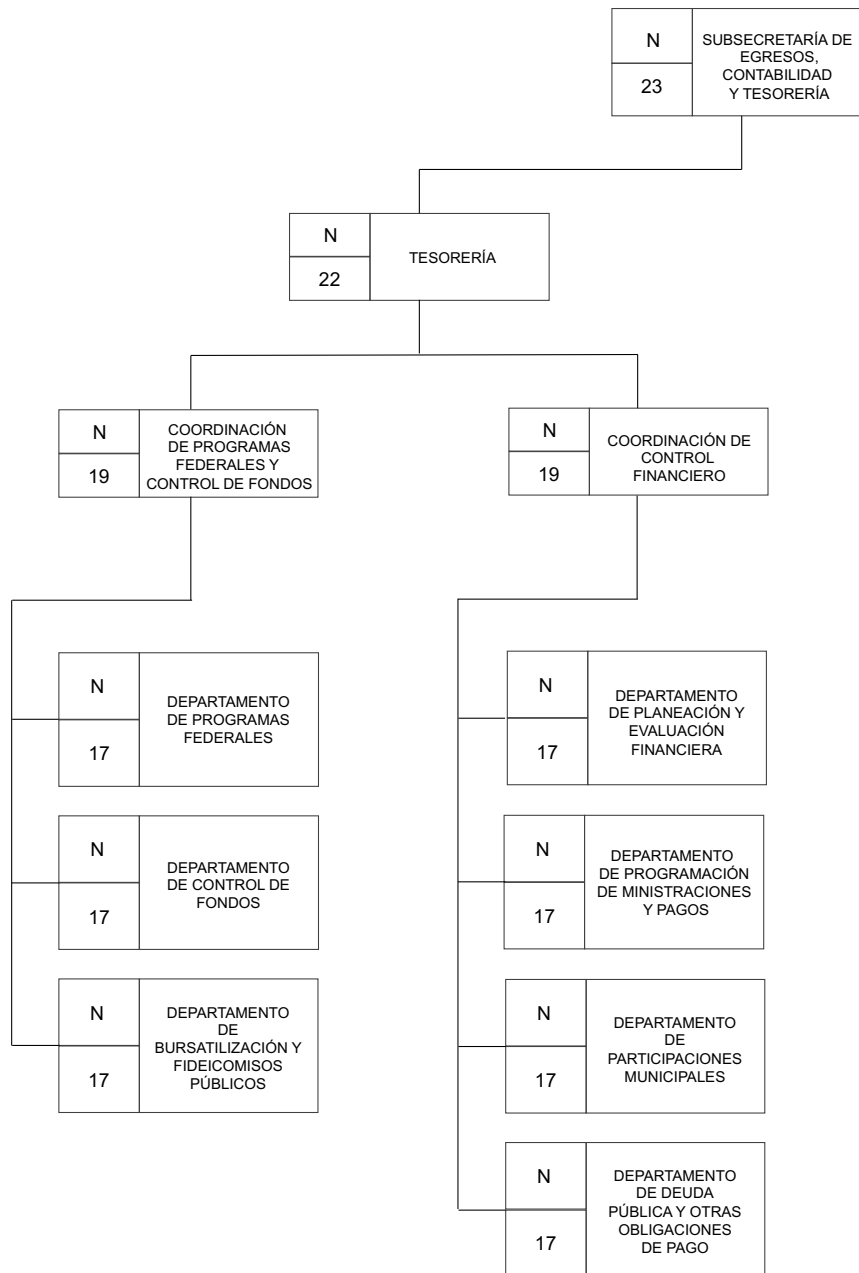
N
23
SUBSECRETARÍA DE EGRESOS, CONTABILIDAD Y TESORERÍA

N
22
TESORERÍA

N
19
COORDINACIÓN DE PROGRAMAS FEDERALES Y CONTROL DE FONDOS

N
19
COORDINACIÓN DE CONTROL FINANCIERO

N
17
DEPARTAMENTO DE PROGRAMAS FEDERALES

N
17
DEPARTAMENTO DE CONTROL DE FONDOS

N
17
DEPARTAMENTO DE BURSATILIZACIÓN Y FIDEICOMISOS PÚBLICOS

N
17
DEPARTAMENTO DE PLANEACIÓN Y EVALUACIÓN FINANCIERA

N
17
DEPARTAMENTO DE PROGRAMACIÓN DE MINISTRACIONES Y PAGOS

N
17
DEPARTAMENTO DE PARTICIPACIONES MUNICIPALES

N
17
DEPARTAMENTO DE DEUDA PÚBLICA Y OTRAS OBLIGACIONES DE PAGO